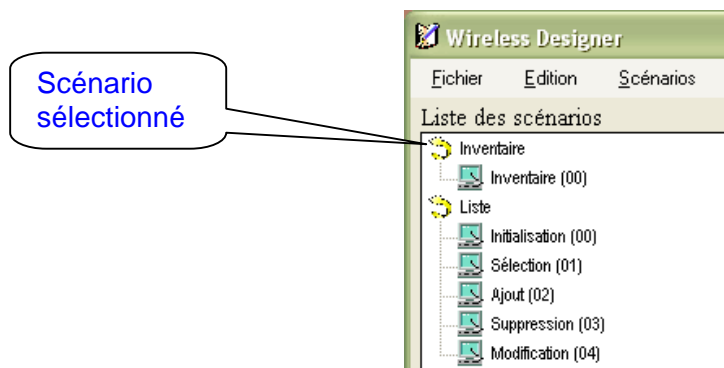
Scénario sélectionné

Wireless Designer

Fichier Edition Scénarios

Liste des scénarios

Inventaire

Inventaire (00)

Liste

Initialisation (00)

Sélection (01)

Ajout (02)

Suppression (03)

Modification (04)